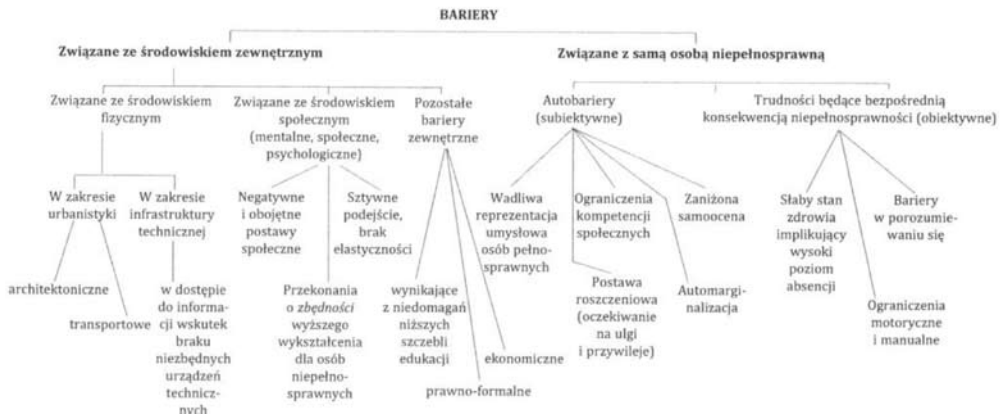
BARIERY

Związane ze środowiskiem zewnętrznym

Związane z samą osobą niepełnosprawną

Związane ze środowiskiem fizycznym

Związane ze środowiskiem społecznym (mentalne, społeczne, psychologiczne)

Pozostałe bariery zewnętrzne

Autobariery (subiektywne)

Trudności będące bezpośrednią konsekwencją niepełnosprawności (obiektywne)

W zakresie urbanistyki

W zakresie infrastruktury technicznej

architektoniczne

transportowe

w dostępie do informacji wskutek braku niezbędnych urządzeń technicznych

Negatywne i obojętne postawy społeczne

Sztywne podejście, brak elastyczności

Przekonania o *zbędności* wyższego wykształcenia dla osób niepełnosprawnych

wynikające z niedomagań niższych szczebli edukacji

ekonomiczne

prawno-formalne

Wadliwa reprezentacja umysłowa osób pełnosprawnych

Ograniczenia kompetencji społecznych

Zaniżona samoocena

Postawa roszczeniowa (oczekiwanie na ulgi i przywileje)

Automarginalizacja

Słaby stan zdrowia implikujący wysoki poziom absencji

Bariery w porozumiewaniu się

Ograniczenia motoryczne i manualne